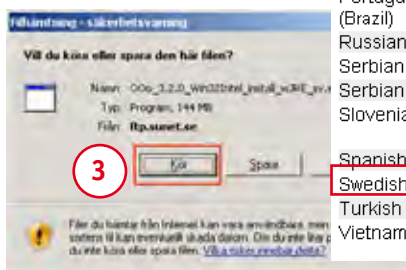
Filhämtning - säkerhetsvarning

Vill du köra eller spara den här filen?

Namn: OOo_3.2.0_Win32Intel_install_wJRE_sv.e
Typ: Program, 144 MB
Från: ftp.sunet.se

3

Kör

Spara

Filer du hämtar från Internet kan vara användbara, men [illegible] systemet. Kör eller spara inte filen om du inte litar på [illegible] du inte köra eller spara den här filen? Vilka är riskerna?

Portugu
(Brazil)
Russian
Serbian
Serbian
Slovenia

Spanish
Swedish
Turkish
Vietnam